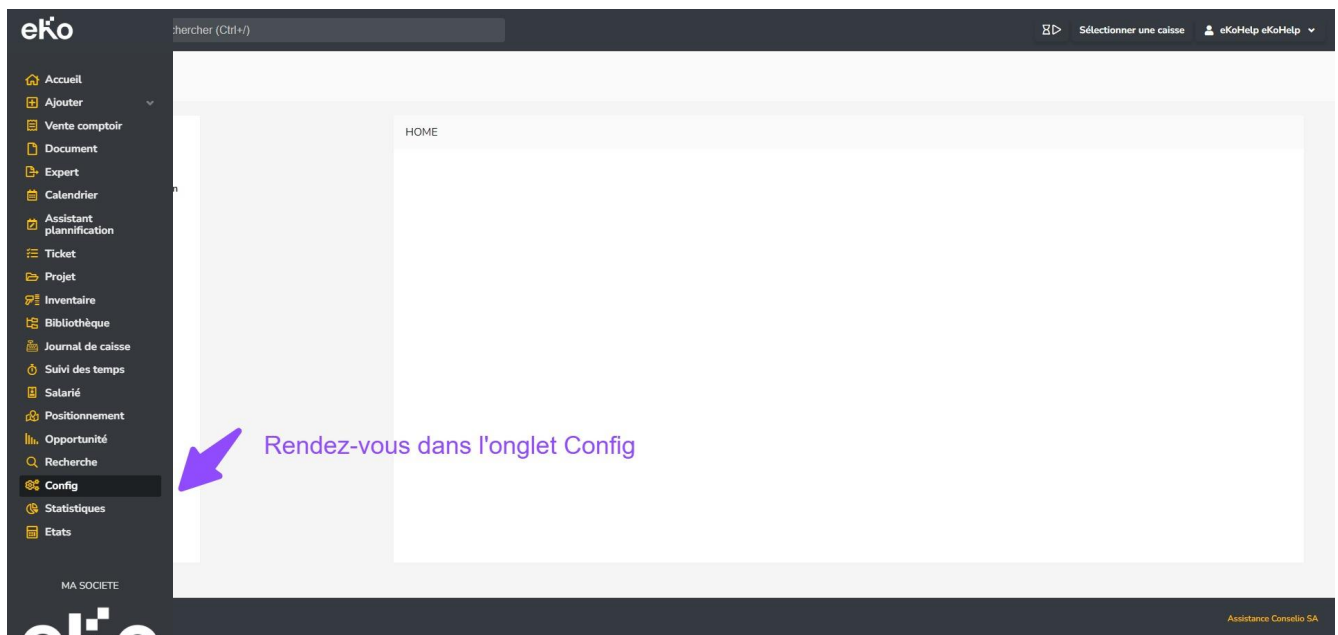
eko

:hercher (Ctrl+/)

Sélectionner une caisse

eKoHelp eKoHelp

Accueil
Ajouter
Vente comptoir
Document
Expert
Calendrier
Assistant planification
Ticket
Projet
Inventaire
Bibliothèque
Journal de caisse
Suivi des temps
Salarié
Positionnement
Opportunité
Recherche
Config
Statistiques
Etats

MA SOCIETE

n

HOME

Rendez-vous dans l'onglet Config

Assistance Conselio SA